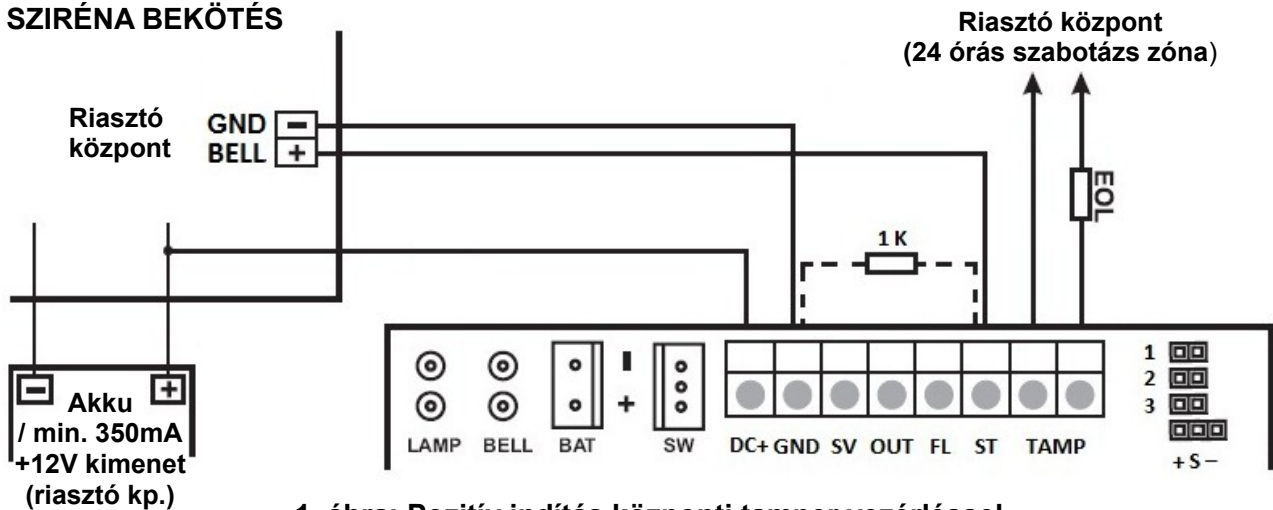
SZIRÉNA BEKÖTÉS

Riasztó központ
(24 órás szabotázs zóna)

Riasztó központ

GND −
BELL +

EOL

1 K

Akku / min. 350mA +12V kimenet (riasztó kp.)

LAMP BELL BAT − + SW DC+ GND SV OUT FL ST TAMP

1
2
3
+ S −

1. ábra: Pozitív indítás központi tamper vezérléssel